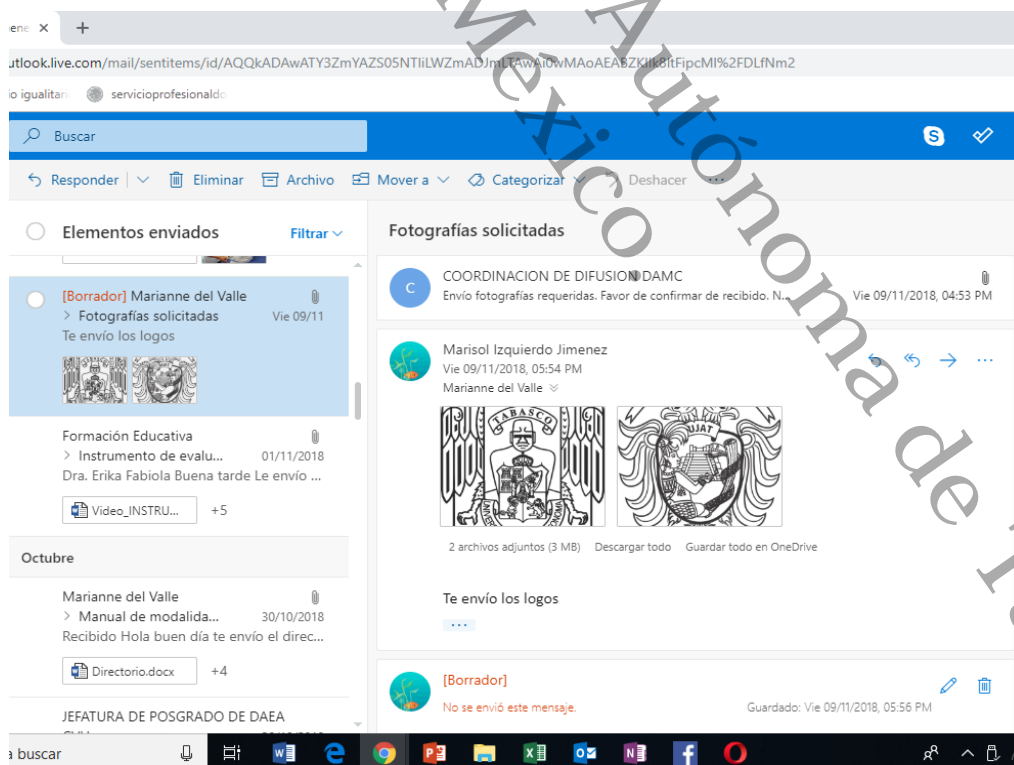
utlook.live.com/mail/sentitems/id/AQQkADAwATY3ZmYAZS05NTliLWZmADJmLTAwAi0wMAoAEABZKllk8ltFipcMI%2FDLfNm2

io igualitar servicioprofesionaldo

Buscar

Responder | Eliminar Archivo Mover a Categorizar Deshacer ...

Elementos enviados Filtrar

[Borrador] Marianne del Valle
> Fotografías solicitadas Vie 09/11
Te envío los logos

Formación Educativa
> Instrumento de evalu... 01/11/2018
Dra. Erika Fabiola Buena tarde Le envío ...
Video_INSTRU... +5

Octubre

Marianne del Valle
> Manual de modalida... 30/10/2018
Recibido Hola buen día te envío el direc...
Directorio.docx +4

JEFATURA DE POSGRADO DE DAEA

Fotografías solicitadas

C COORDINACION DE DIFUSION DAMC
Envío fotografías requeridas. Favor de confirmar de recibido. N... Vie 09/11/2018, 04:53 PM

Marisol Izquierdo Jimenez
Vie 09/11/2018, 05:54 PM
Marianne del Valle

TABASCO UJAT

2 archivos adjuntos (3 MB) Descargar todo Guardar todo en OneDrive

Te envío los logos

...

[Borrador]
No se envió este mensaje. Guardado: Vie 09/11/2018, 05:56 PM

a buscar

México Autónoma de